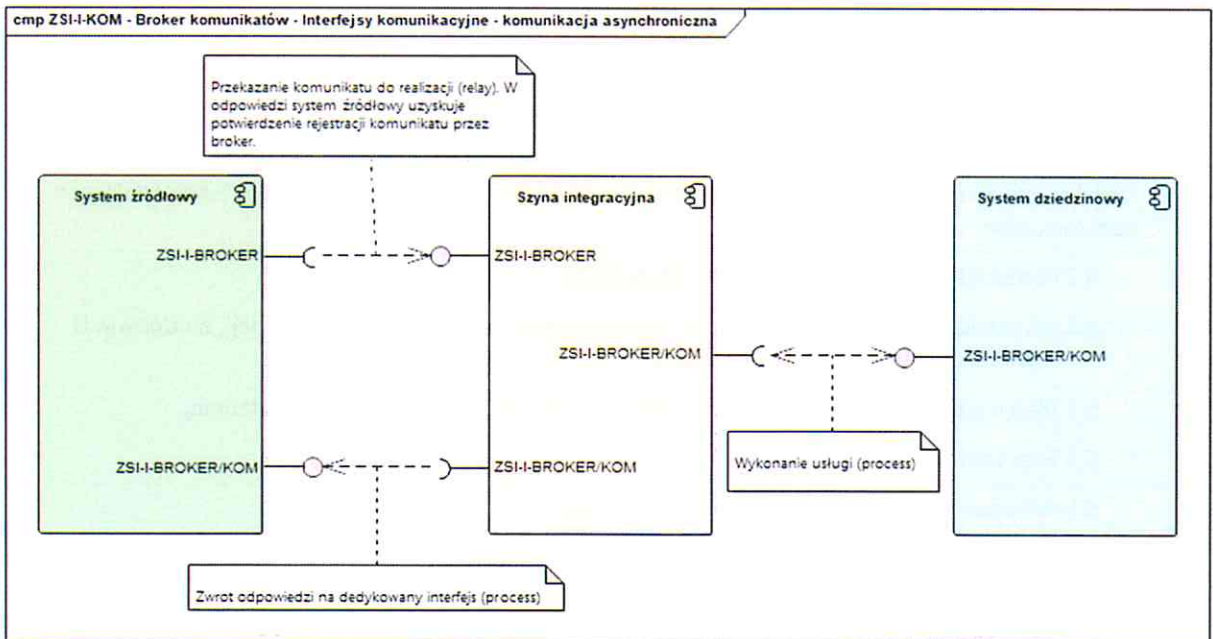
cmp ZSI-I-KOM - Broker komunikatów - Interfejsy komunikacyjne - komunikacja asynchroniczna

Przekazanie komunikatu do realizacji (relay). W odpowiedzi system źródłowy uzyskuje potwierdzenie rejestracji komunikatu przez broker.

System źródłowy

ZSI-I-BROKER

ZSI-I-BROKER/KOM

Szyna integracyjna

ZSI-I-BROKER

ZSI-I-BROKER/KOM

ZSI-I-BROKER/KOM

System dziedzinowy

ZSI-I-BROKER/KOM

Wykonanie usługi (process)

Zwrot odpowiedzi na dedykowany interfejs (process)